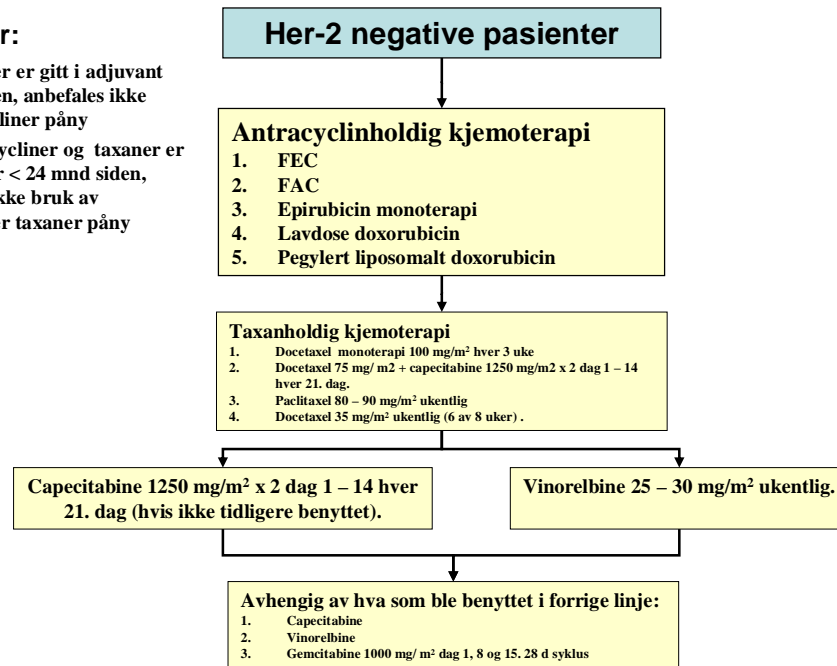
r:

er er gitt i adjuvant en, anbefales ikke liner påny

cycliner og taxaner er r < 24 mnd siden, kke bruk av r taxaner påny

Her-2 negative pasienter

Antracyclinholdig kjemoterapi
1. FEC
2. FAC
3. Epirubicin monoterapi
4. Lavdose doxorubicin
5. Pegylert liposomalt doxorubicin

Taxanholdig kjemoterapi
1. Docetaxel monoterapi 100 mg/m² hver 3 uke
2. Docetaxel 75 mg/ m2 + capecitabine 1250 mg/m2 x 2 dag 1 – 14 hver 21. dag.
3. Paclitaxel 80 – 90 mg/m² ukentlig
4. Docetaxel 35 mg/m² ukentlig (6 av 8 uker) .

Capecitabine 1250 mg/m² x 2 dag 1 – 14 hver 21. dag (hvis ikke tidligere benyttet).

Vinorelbine 25 – 30 mg/m² ukentlig.

Avhengig av hva som ble benyttet i forrige linje:
1. Capecitabine
2. Vinorelbine
3. Gemcitabine 1000 mg/ m² dag 1, 8 og 15. 28 d syklus